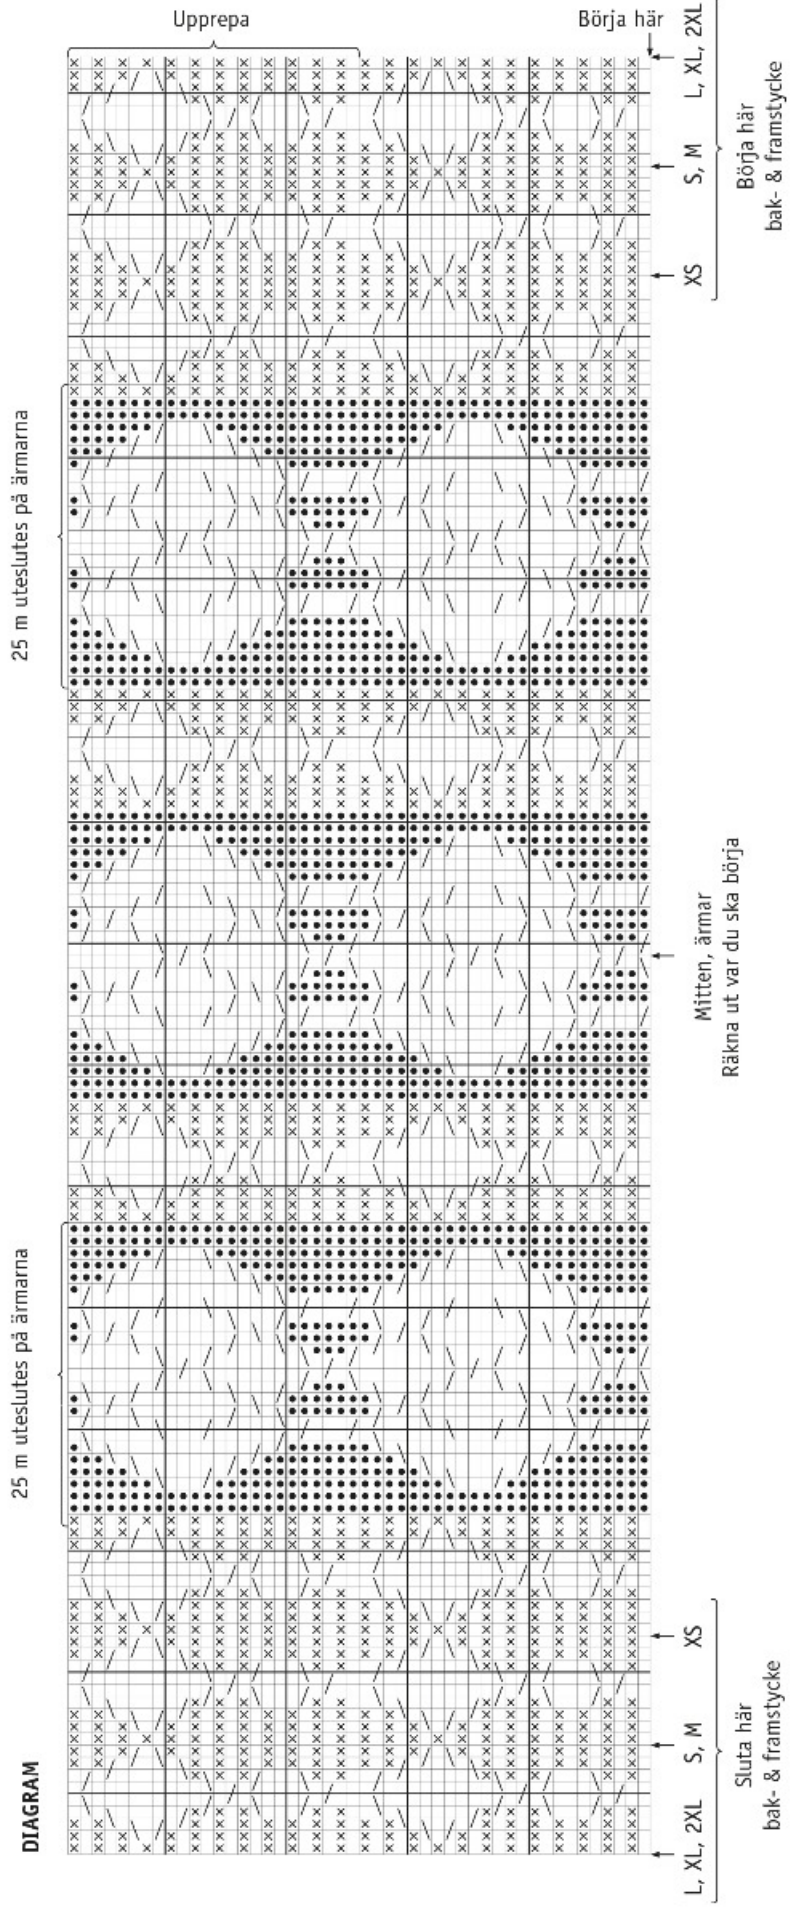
DIAGRAM

L, XL, 2XL
S, M
XS
Sluta här
bak- & framstycke

25 m uteslutes på ärmarna

Mitten, ärmar
Räkna ut var du ska börja

25 m uteslutes på ärmarna

Upprepa
Börja här
L, XL, 2XL
S, M
XS
Börja här
bak- & framstycke